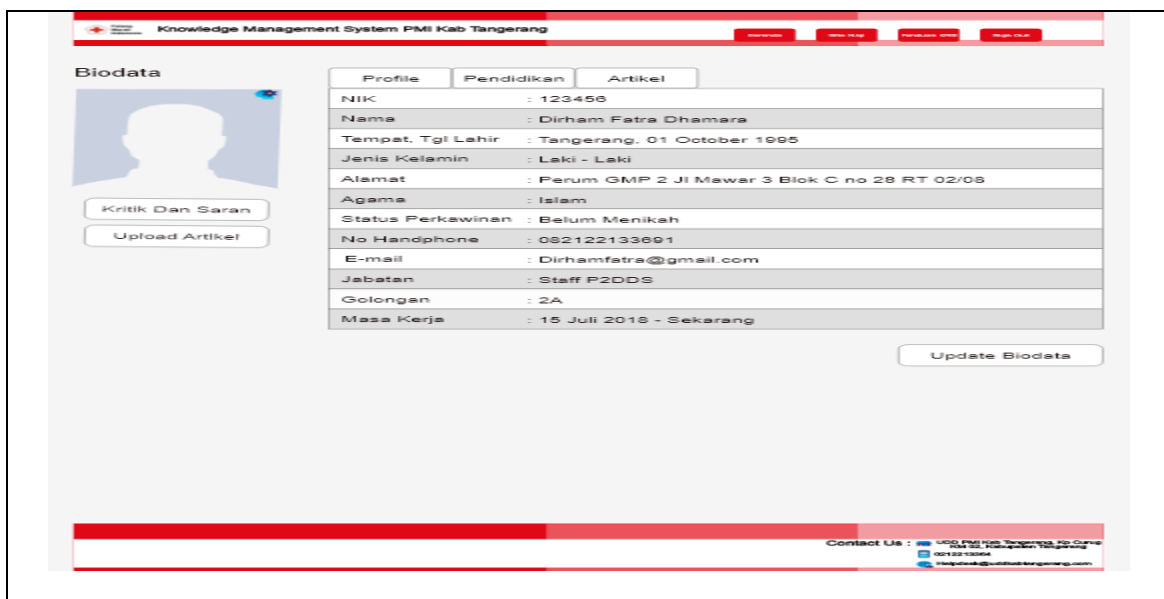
Knowledge Management System PMI Kab Tangerang

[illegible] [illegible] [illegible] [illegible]

Biodata

Kritik Dan Saran

Upload Artikel

Profile | Pendidikan | Artikel

| | |
|---|---|
| NIK | : 123456 |
| Nama | : Dirham Fatra Dhamara |
| Tempat, Tgl Lahir | : Tangerang, 01 October 1995 |
| Jenis Kelamin | : Laki - Laki |
| Alamat | : Perum GMP 2 Jl Mawar 3 Blok C no 28 RT 02/06 |
| Agama | : Islam |
| Status Perkawinan | : Belum Menikah |
| No Handphone | : 082122133691 |
| E-mail | : Dirhamfatra@gmail.com |
| Jabatan | : Staff P2DDS |
| Golongan | : 2A |
| Masa Kerja | : 15 Juli 2018 - Sekarang |

Update Biodata

Contact Us : UDD PMI Kab Tangerang, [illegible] KM 02, Kabupaten Tangerang
0212213364
Helpdesk@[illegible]tangerang.com